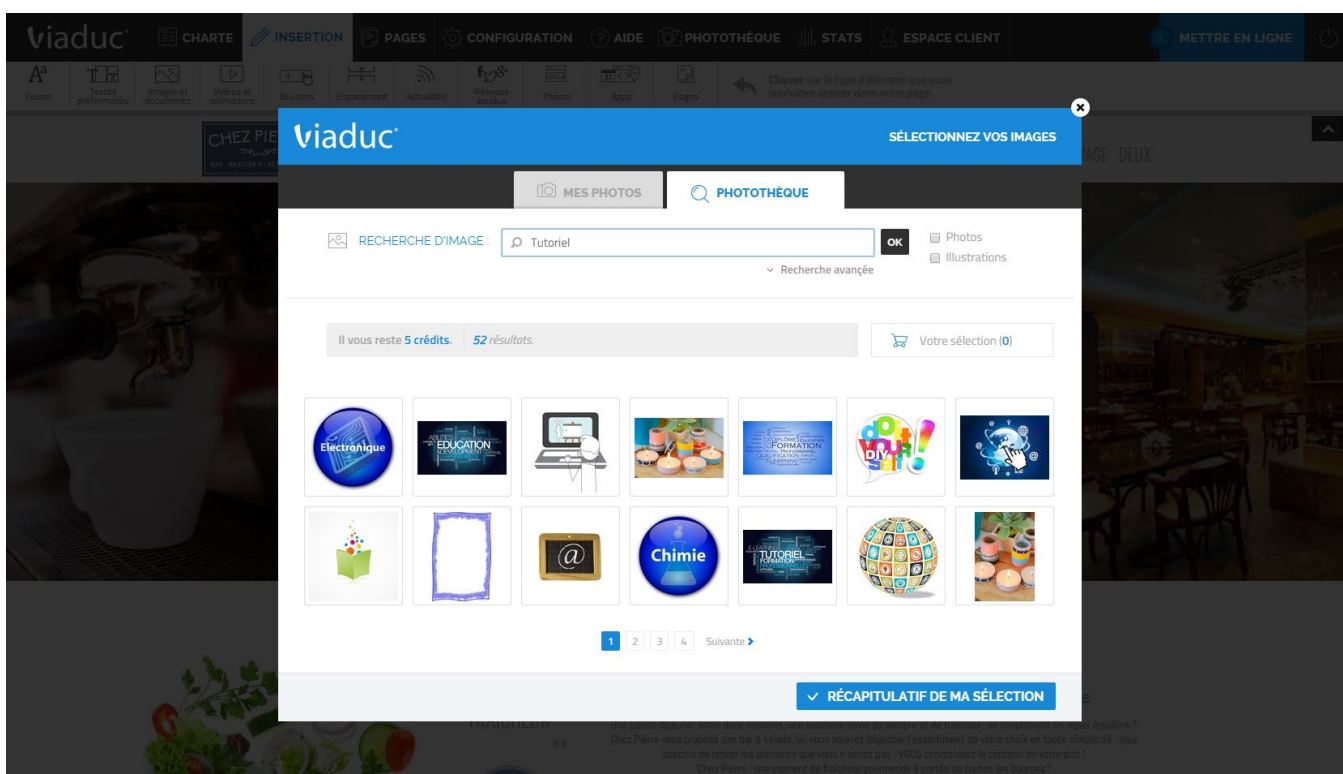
viaduc CHARTE INSERTION PAGES CONFIGURATION AIDE PHOTOTHÈQUE STATS ESPACE CLIENT METTRE EN LIGNE

Textes Textes préformatés Images et documents Vidéos et animations Boutons Espacement Actualités Réseaux sociaux Thème Apps Pages Cliquez sur le type d'élément que vous souhaitez ajouter dans votre page.

CHEZ PIE

viaduc SÉLECTIONNEZ VOS IMAGES

MES PHOTOS PHOTOTHÈQUE

RECHERCHE D'IMAGE : Tutoriel OK Photos Illustrations

Recherche avancée

Il vous reste 5 crédits. 52 résultats. Votre sélection (0)

Electronique EDUCATION Chimie TUTORIEL

1 2 3 4 Suivante

RÉCAPITULATIF DE MA SÉLECTION

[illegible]